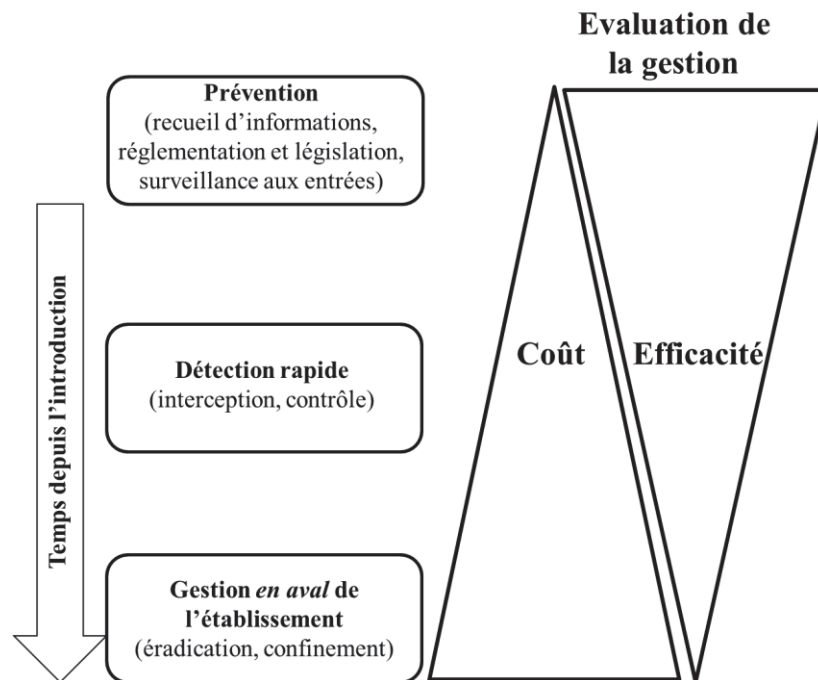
Evaluation de la gestion

Prévention
(recueil d'informations, réglementation et législation, surveillance aux entrées)

Temps depuis l'introduction

Détection rapide
(interception, contrôle)

Gestion *en aval* de l'établissement
(éradication, confinement)

Coût

Efficacité